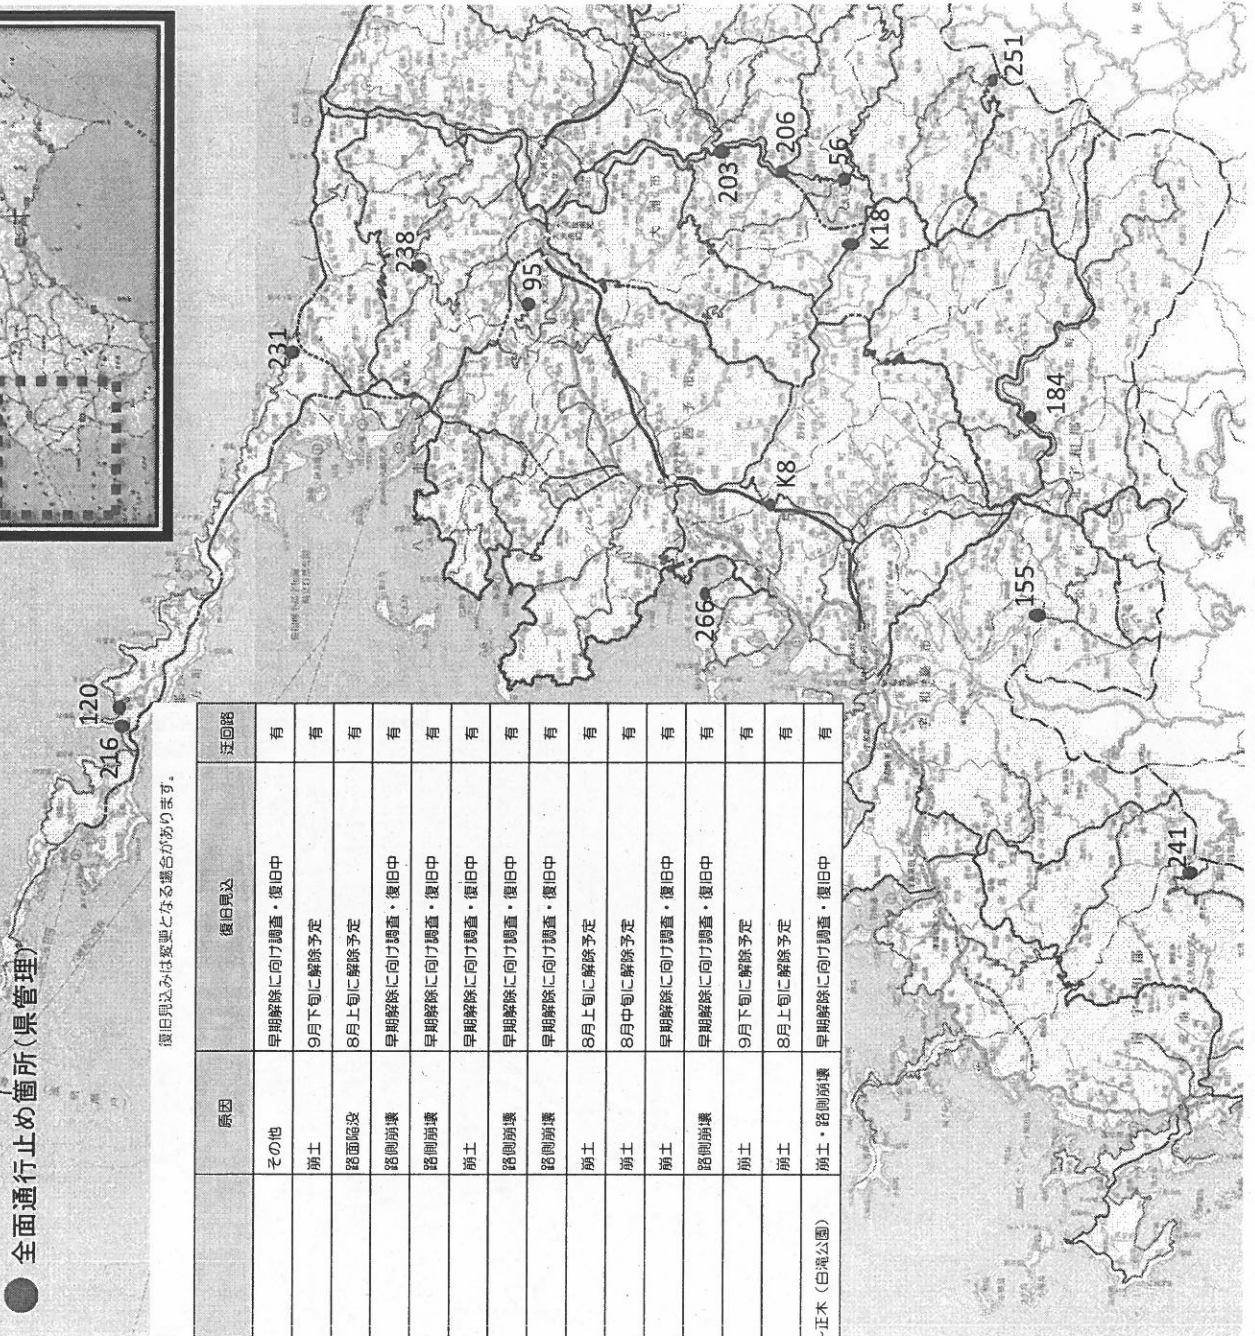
全面通行止め箇所(県管理)

復旧見込みは変更となる場合があります。

| | 原因 | 復旧見込 | 迂回路 |
|---|---|---|---|
| | その他 | 早期解除に向け調査・復旧中 | 有 |
| | 崩土 | 9月下旬に解除予定 | 有 |
| | 路面陥没 | 8月上旬に解除予定 | 有 |
| | 路側崩壊 | 早期解除に向け調査・復旧中 | 有 |
| | 路側崩壊 | 早期解除に向け調査・復旧中 | 有 |
| | 崩土 | 早期解除に向け調査・復旧中 | 有 |
| | 路側崩壊 | 早期解除に向け調査・復旧中 | 有 |
| | 路側崩壊 | 早期解除に向け調査・復旧中 | 有 |
| | 崩土 | 8月上旬に解除予定 | 有 |
| | 崩土 | 8月中旬に解除予定 | 有 |
| | 崩土 | 早期解除に向け調査・復旧中 | 有 |
| | 路側崩壊 | 早期解除に向け調査・復旧中 | 有 |
| | 崩土 | 9月下旬に解除予定 | 有 |
| | 崩土 | 8月上旬に解除予定 | 有 |
| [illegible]正木(白滝公園) | 崩土・路側崩壊 | 早期解除に向け調査・復旧中 | 有 |

120
216
231
238
95
203
206
56
251
K18
184
K8
266
155
241